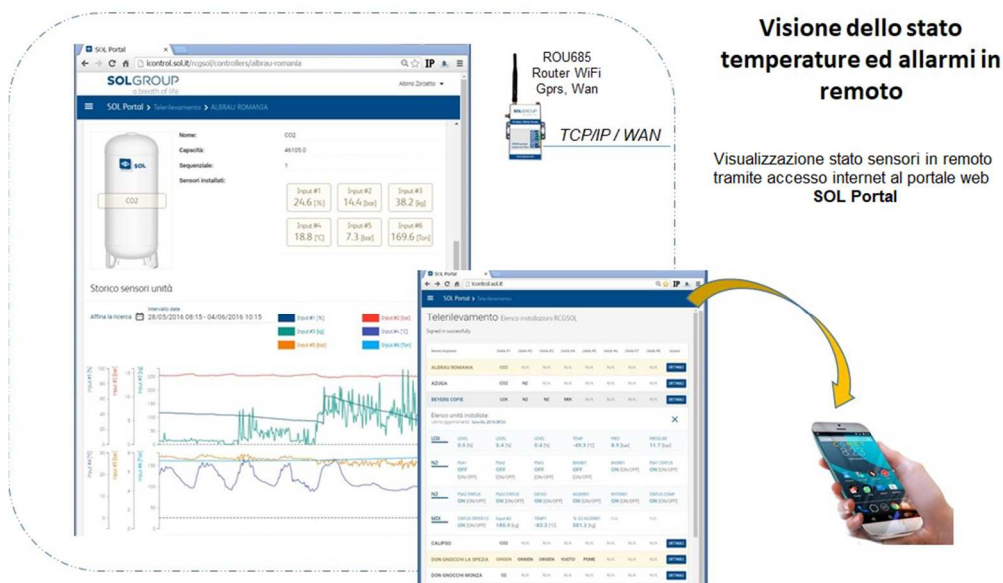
Visione dello stato temperature ed allarmi in remoto

Visualizzazione stato sensori in remoto tramite accesso internet al portale web **SOL Portal**

ROU685
Router WiFi
Gprs, Wan

TCP/IP / WAN

SOL Portal
lcontrol.sol.it/rcgsol/controllers/albrau-romania

SOLGROUP
a breath of life

Albino Zorzetto

SOL Portal > Telerilevamento > ALBRAU ROMANIA

Nome: CO2
Capacità: 46105.0
Sequenziale: 1
Sensori installati:

CO2

| Input #1 24.6 [%] | Input #2 14.4 [bar] | Input #3 38.2 [kg] |
|---|---|---|
| Input #4 18.8 [°C] | Input #5 7.3 [bar] | Input #6 169.6 [Ton] |

Storico sensori unità

Affina la ricerca  Intervallo date 28/05/2016 08:15 - 04/06/2016 10:15

Input #1 [%]  Input #2 [bar]  Input #3 [kg]  Input #4 [°C]  Input #5 [bar]  Input #6 [Ton]

SOL Portal
lcontrol.sol.it

SOL Portal > Telerilevamento

Telerilevamento Elenco installazioni RCGSOL

Signed in successfully

ALBRAU ROMANIA  CO2
AZUGA  CO2  N2
BEYERS COFIE  LOX  N2  N2  MIX

Elenco unità installate

LOX
N2
N2
MIX

CALIPSO
DON GNOCCHI LA SPEZIA  OXIGEN  OXIGEN  OXIGEN  VUOTO  POMPE
DON GNOCCHI MONZA